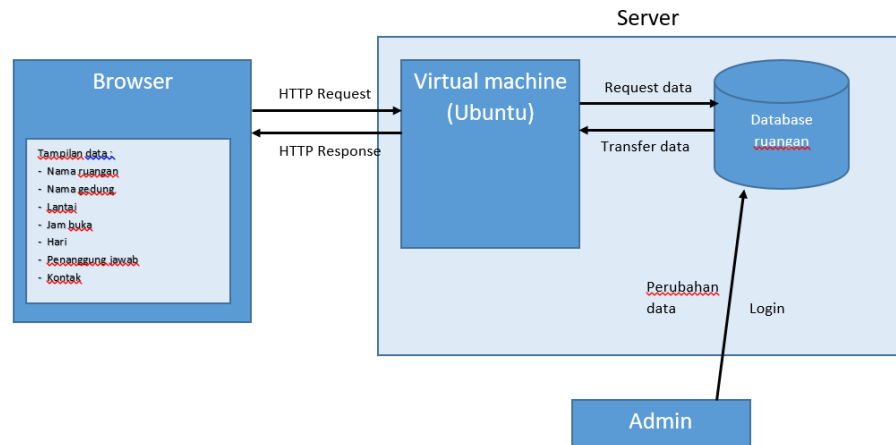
Server

Browser

Tampilan data :
- Nama ruangan
- Nama gedung
- Lantai
- Jam buka
- Hari
- Penanggung jawab
- Kontak

HTTP Request

HTTP Response

Virtual machine (Ubuntu)

Request data

Transfer data

Database ruangan

Perubahan data

Login

Admin